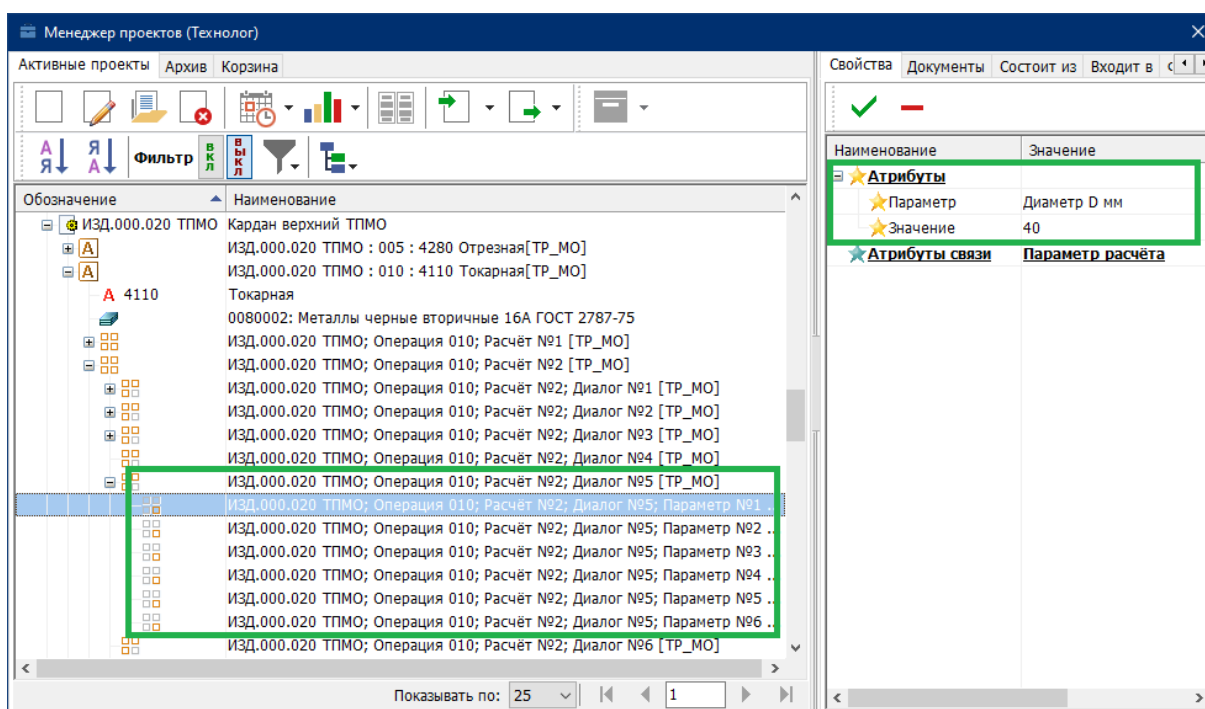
Менеджер проектов (Технолог)

Активные проекты | Архив | Корзина

А Я
Я А
Фильтр | вкл | выкл

| Обозначение | Наименование |
|---|---|
| ИЗД.000.020 ТПМО | Кардан верхний ТПМО |
| A | ИЗД.000.020 ТПМО : 005 : 4280 Отрезная[ТР_МО] |
| A | ИЗД.000.020 ТПМО : 010 : 4110 Токарная[ТР_МО] |
| A 4110 | Токарная |
| | 0080002: Металлы черные вторичные 16А ГОСТ 2787-75 |
| | ИЗД.000.020 ТПМО; Операция 010; Расчёт №1 [ТР_МО] |
| | ИЗД.000.020 ТПМО; Операция 010; Расчёт №2 [ТР_МО] |
| | ИЗД.000.020 ТПМО; Операция 010; Расчёт №2; Диалог №1 [ТР_МО] |
| | ИЗД.000.020 ТПМО; Операция 010; Расчёт №2; Диалог №2 [ТР_МО] |
| | ИЗД.000.020 ТПМО; Операция 010; Расчёт №2; Диалог №3 [ТР_МО] |
| | ИЗД.000.020 ТПМО; Операция 010; Расчёт №2; Диалог №4 [ТР_МО] |
| | ИЗД.000.020 ТПМО; Операция 010; Расчёт №2; Диалог №5 [ТР_МО] |
| | ИЗД.000.020 ТПМО; Операция 010; Расчёт №2; Диалог №5; Параметр №1 ... |
| | ИЗД.000.020 ТПМО; Операция 010; Расчёт №2; Диалог №5; Параметр №2 ... |
| | ИЗД.000.020 ТПМО; Операция 010; Расчёт №2; Диалог №5; Параметр №3 ... |
| | ИЗД.000.020 ТПМО; Операция 010; Расчёт №2; Диалог №5; Параметр №4 ... |
| | ИЗД.000.020 ТПМО; Операция 010; Расчёт №2; Диалог №5; Параметр №5 ... |
| | ИЗД.000.020 ТПМО; Операция 010; Расчёт №2; Диалог №5; Параметр №6 ... |
| | ИЗД.000.020 ТПМО; Операция 010; Расчёт №2; Диалог №6 [ТР_МО] |

Показывать по: 25 | 1

Свойства | Документы | Состоит из | Входит в

| Наименование | Значение |
|---|---|
| Атрибуты | |
| Параметр | Диаметр D мм |
| Значение | 40 |
| Атрибуты связи | Параметр расчёта |